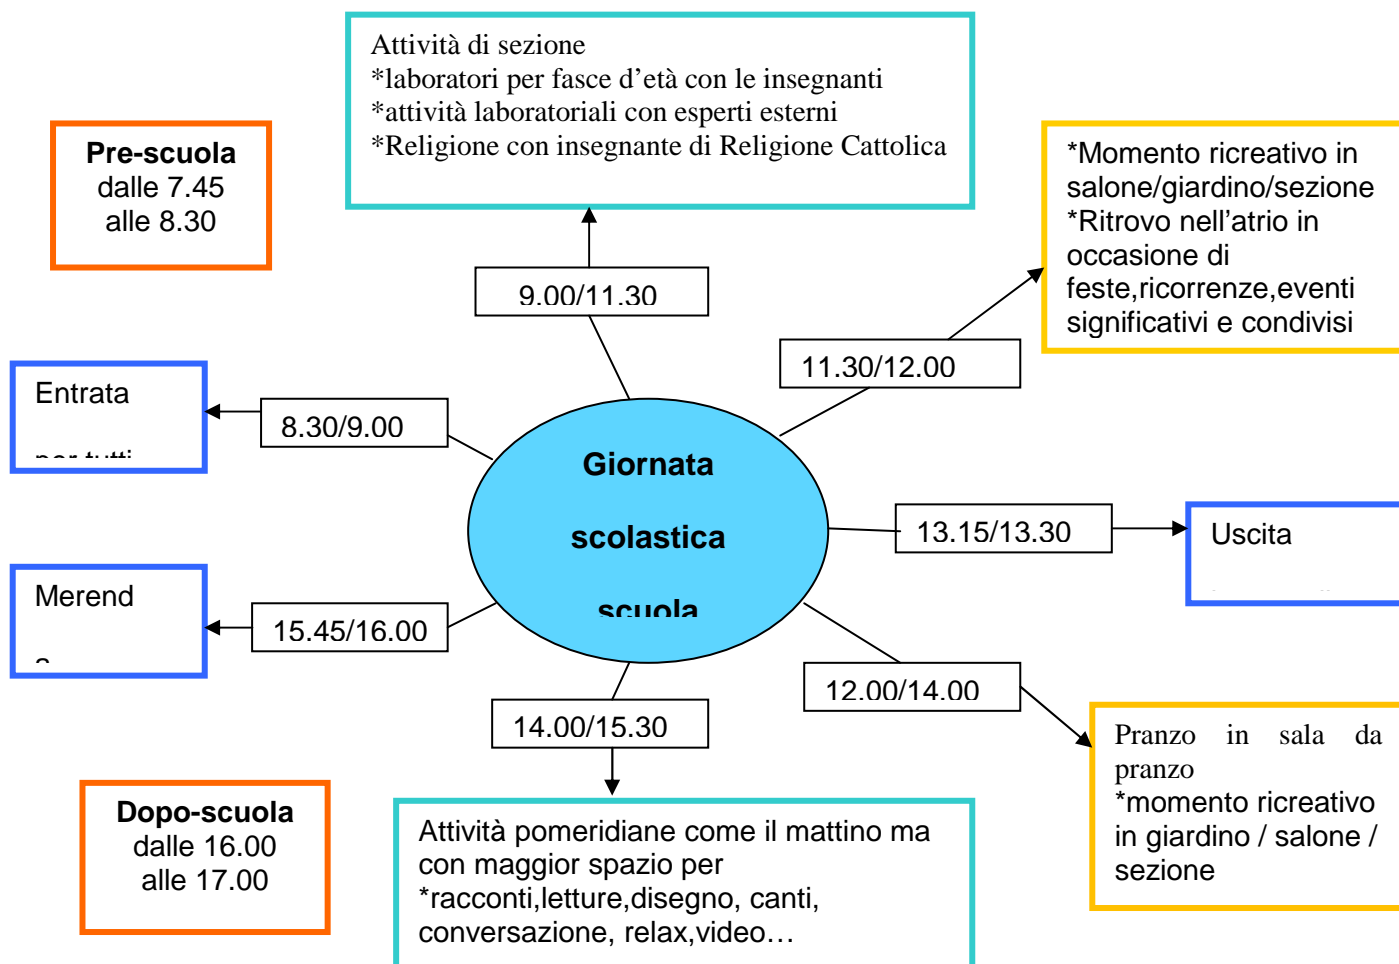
Attività di sezione
*laboratori per fasce d'età con le insegnanti
*attività laboratoriali con esperti esterni
*Religione con insegnante di Religione Cattolica

Pre-scuola
dalle 7.45
alle 8.30

9.00/11.30

*Momento ricreativo in salone/giardino/sezione
*Ritrovo nell'atrio in occasione di feste,ricorrenze,eventi significativi e condivisi

11.30/12.00

Entrata
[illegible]

8.30/9.00

Giornata
scolastica
scuola

13.15/13.30

Uscita
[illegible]

Merend
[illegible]

15.45/16.00

12.00/14.00

14.00/15.30

Pranzo in sala da pranzo
*momento ricreativo in giardino / salone / sezione

Dopo-scuola
dalle 16.00
alle 17.00

Attività pomeridiane come il mattino ma con maggior spazio per
*racconti,letture,disegno, canti, conversazione, relax,video…